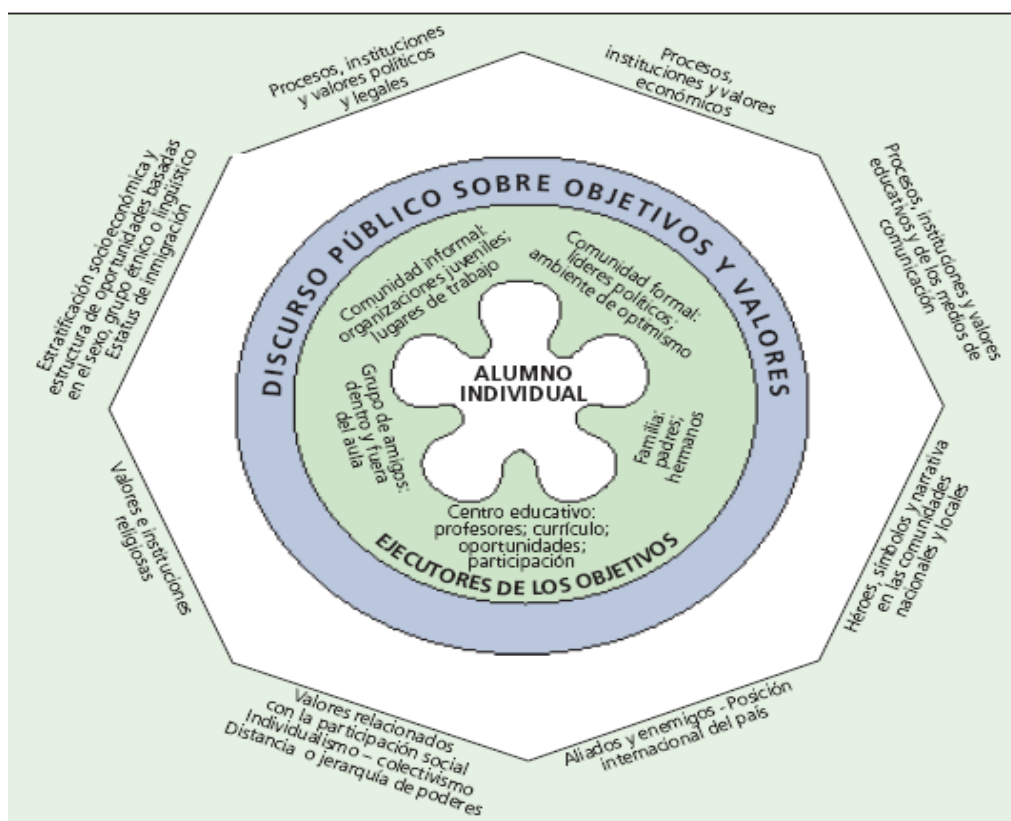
Procesos, instituciones y valores políticos y legales

Procesos, instituciones y valores económicos

Procesos, instituciones y valores educativos y de los medios de comunicación

Héroes, símbolos y narrativa en las comunidades nacionales y locales

Aliados y enemigos - Posición internacional del país

Valores relacionados con la participación social Individualismo – colectivismo Distancia o jerarquía de poderes

Valores e instituciones religiosas

Estratificación socioeconómica y estructura de oportunidades basadas en el sexo, grupo étnico o lingüístico Estatus de inmigración

DISCURSO PÚBLICO SOBRE OBJETIVOS Y VALORES

Comunidad informal: organizaciones juveniles; lugares de trabajo

Comunidad formal: líderes políticos; ambiente de optimismo

Grupo de amigos: dentro y fuera del aula

ALUMNO INDIVIDUAL

Familia: padres; hermanos

Centro educativo: profesores; currículo; oportunidades; participación

EJECUTORES DE LOS OBJETIVOS